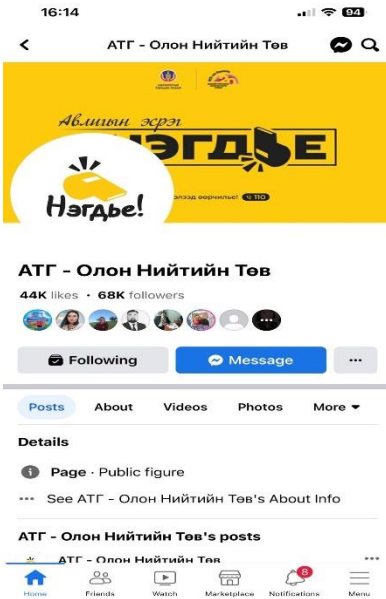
16:14
94

АТГ - Олон Нийтийн Төв

Авлигын эсрэг
НЭГДЬЕ
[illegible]элээд өөрчилье! 110

Нэгдье!

АТГ - Олон Нийтийн Төв
44K likes • 68K followers

Following
Message
...

Posts About Videos Photos More

Details

Page · Public figure

See АТГ - Олон Нийтийн Төв's About Info

АТГ - Олон Нийтийн Төв's posts

АТГ - Олон Нийтийн Төв

Home Friends Watch Marketplace 8 Notifications Menu